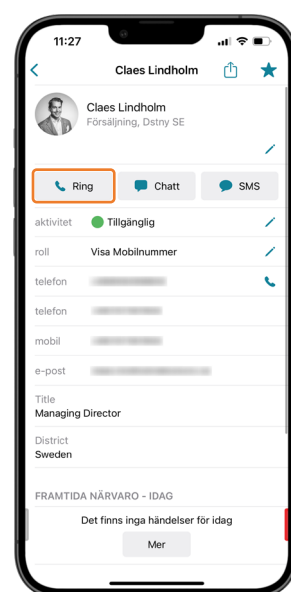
11:27

Claes Lindholm

Claes Lindholm
Försäljning, Dstny SE

Ring
Chatt
SMS

aktivitet Tillgänglig
roll Visa Mobilnummer
telefon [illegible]
telefon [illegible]
mobil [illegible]
e-post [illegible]

Title
Managing Director

District
Sweden

FRAMTIDA NÄRVARO - IDAG

Det finns inga händelser för idag

Mer